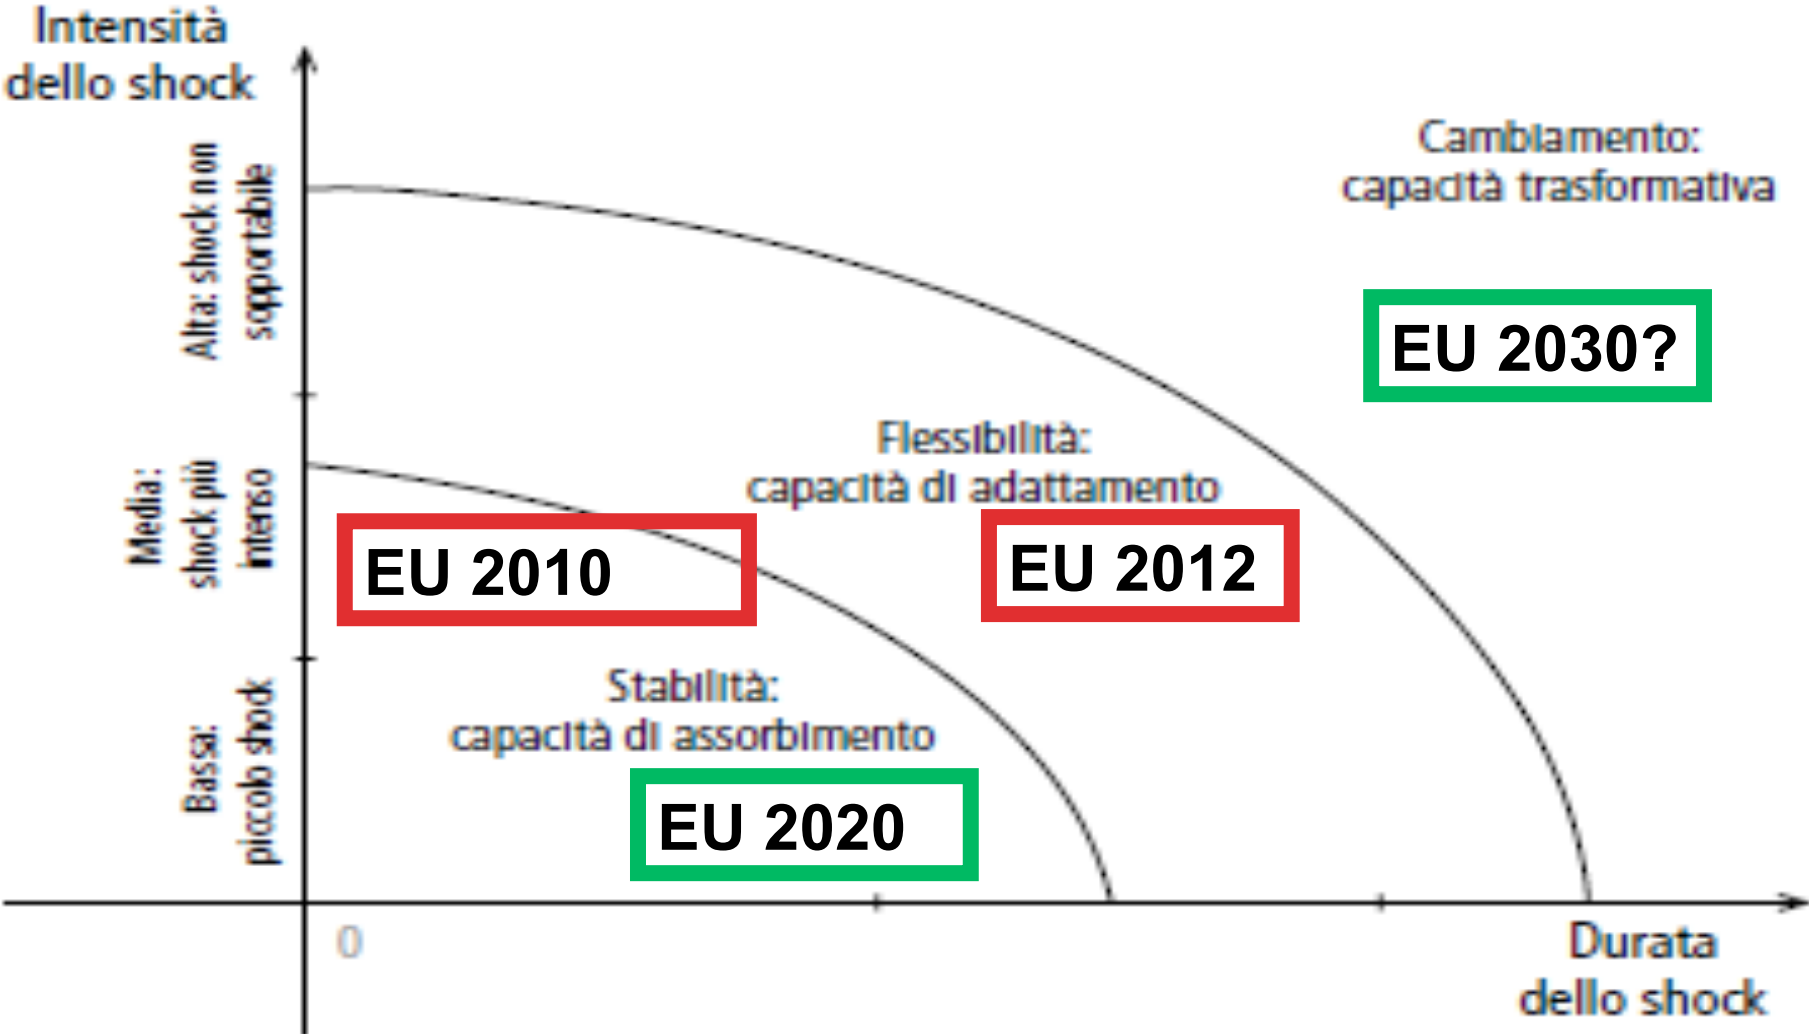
Intensità dello shock

Alta: shock non sopportabile

Media: shock più intenso

Bassa: piccolo shock

Cambiamento: capacità trasformativa

EU 2030?

Flessibilità: capacità di adattamento

EU 2010

EU 2012

Stabilità: capacità di assorbimento

EU 2020

0

Durata dello shock